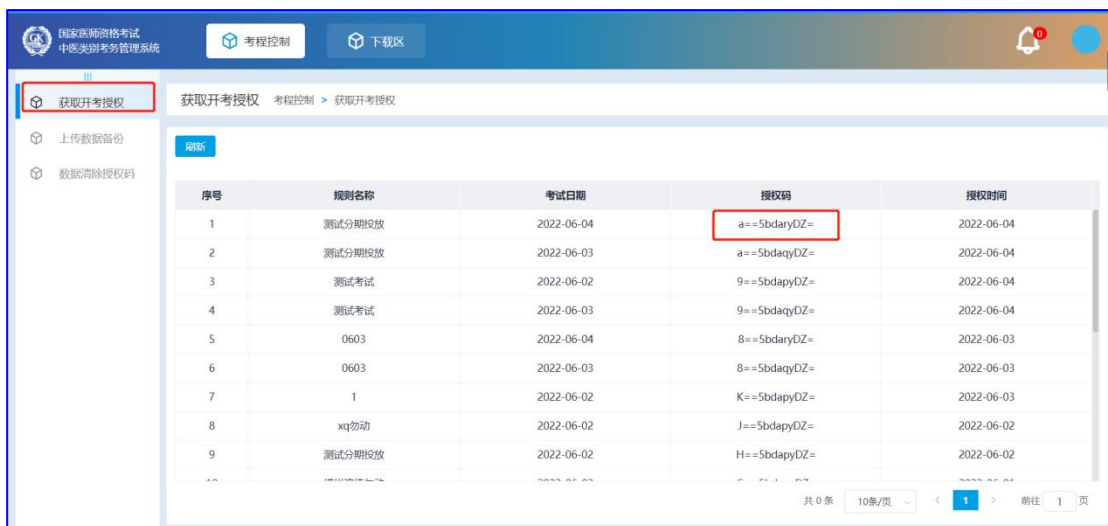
国家医师资格考试
中医类别考务管理系统

考程控制　下载区

0

获取开考授权
上传数据备份
数据清除授权码

获取开考授权　考程控制 > 获取开考授权

刷新

| 序号 | 规则名称 | 考试日期 | 授权码 | 授权时间 |
|---|---|---|---|---|
| 1 | 测试分期投放 | 2022-06-04 | a==5bdaryDZ= | 2022-06-04 |
| 2 | 测试分期投放 | 2022-06-03 | a==5bdaqyDZ= | 2022-06-04 |
| 3 | 测试考试 | 2022-06-02 | 9==5bdapyDZ= | 2022-06-04 |
| 4 | 测试考试 | 2022-06-03 | 9==5bdaqyDZ= | 2022-06-04 |
| 5 | 0603 | 2022-06-04 | 8==5bdaryDZ= | 2022-06-03 |
| 6 | 0603 | 2022-06-03 | 8==5bdaqyDZ= | 2022-06-03 |
| 7 | 1 | 2022-06-02 | K==5bdapyDZ= | 2022-06-03 |
| 8 | xq勿动 | 2022-06-02 | J==5bdapyDZ= | 2022-06-02 |
| 9 | 测试分期投放 | 2022-06-02 | H==5bdapyDZ= | 2022-06-02 |
| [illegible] | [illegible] | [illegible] | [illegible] | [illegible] |

共0条　10条/页　1　前往 1 页